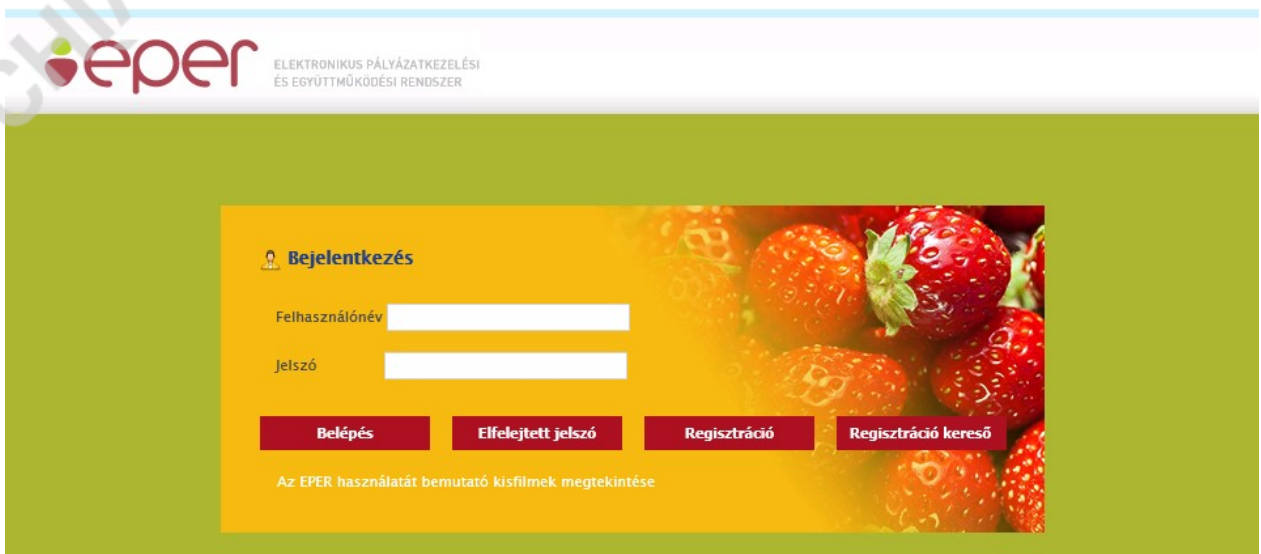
eper
ELEKTRONIKUS PÁLYÁZATKEZELÉSI ÉS EGYÜTTMŰKÖDÉSI RENDSZER

Bejelentkezés

Felhasználónév

Jelszó

Belépés

Elfelejtett jelszó

Regisztráció

Regisztráció kereső

Az EPER használatát bemutató kisfilmek megtekintése